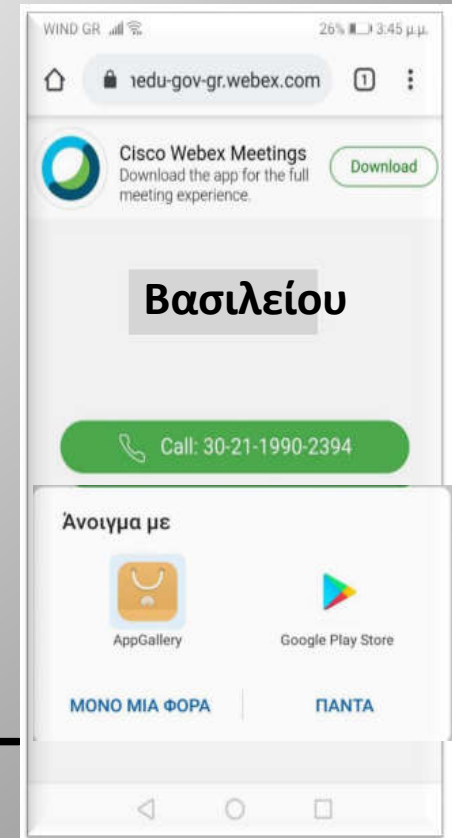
WIND GR

26% 3:45 μ.μ.

ıedu-gov-gr.webex.com

1

Cisco Webex Meetings
Download the app for the full meeting experience.

Download

Βασιλείου

Call: 30-21-1990-2394

Άνοιγμα με

AppGallery

Google Play Store

ΜΟΝΟ ΜΙΑ ΦΟΡΑ

ΠΑΝΤΑ